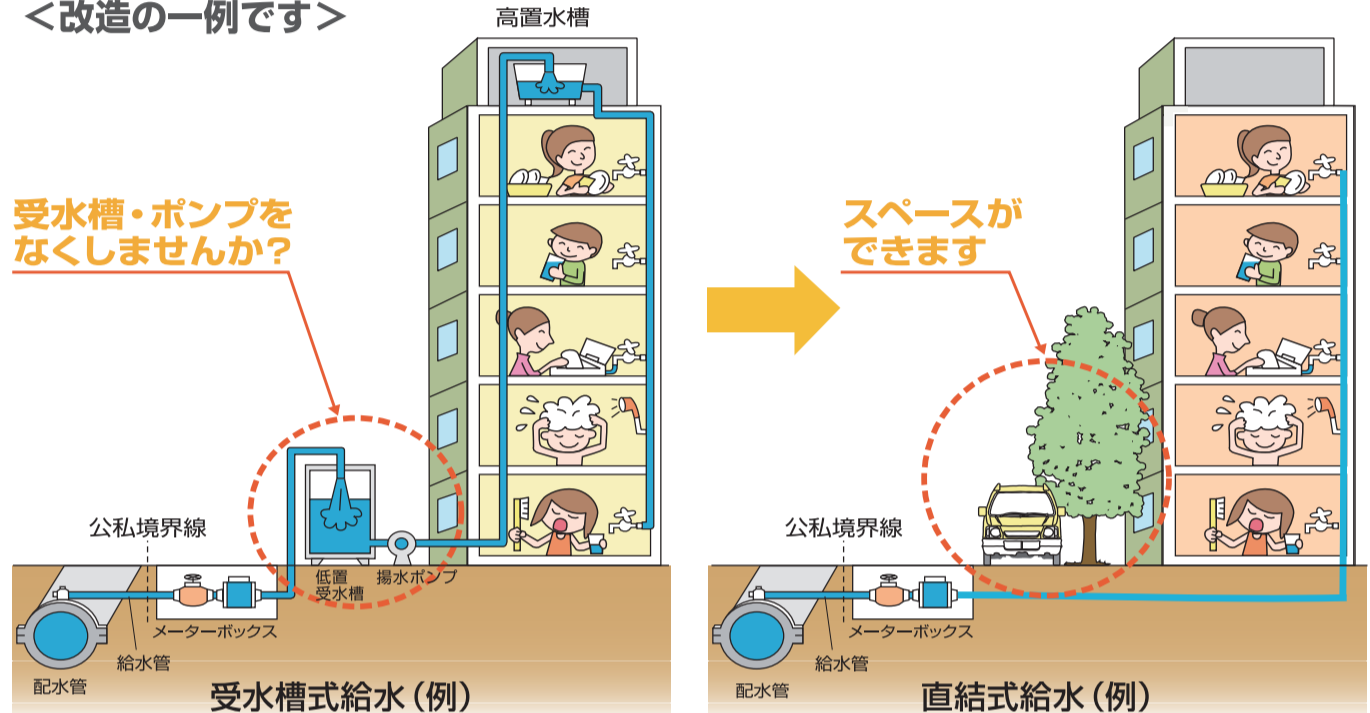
<改造の一例です>

高置水槽

受水槽・ポンプをなくしませんか?

公私境界線

低置受水槽

揚水ポンプ

メーターボックス

給水管

配水管

受水槽式給水(例)

スペースができます

公私境界線

メーターボックス

給水管

配水管

直結式給水(例)